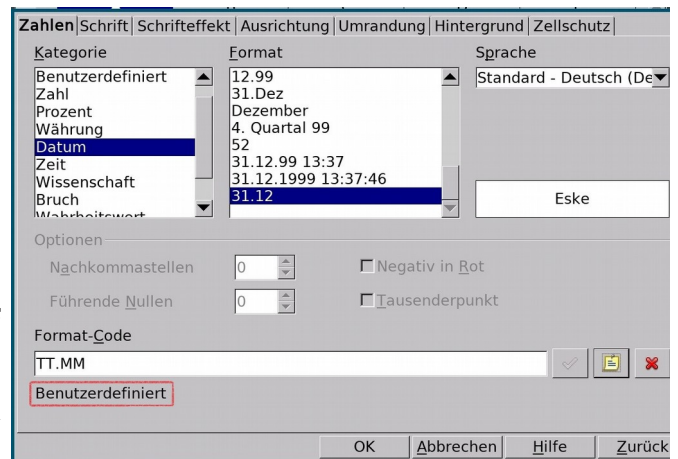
Zahlen | Schrift | Schrifteffekt | Ausrichtung | Umrandung | Hintergrund | Zellschutz

Kategorie
Benutzerdefiniert
Zahl
Prozent
Währung
Datum
Zeit
Wissenschaft
Bruch
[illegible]

Format
12.99
31.Dez
Dezember
4. Quartal 99
52
31.12.99 13:37
31.12.1999 13:37:46
31.12

Sprache
Standard - Deutsch (De

Eske

Optionen
Nachkommastellen 0
Führende Nullen 0
Negativ in Rot
Tausenderpunkt

Format-Code
TT.MM
Benutzerdefiniert

OK Abbrechen Hilfe Zurück